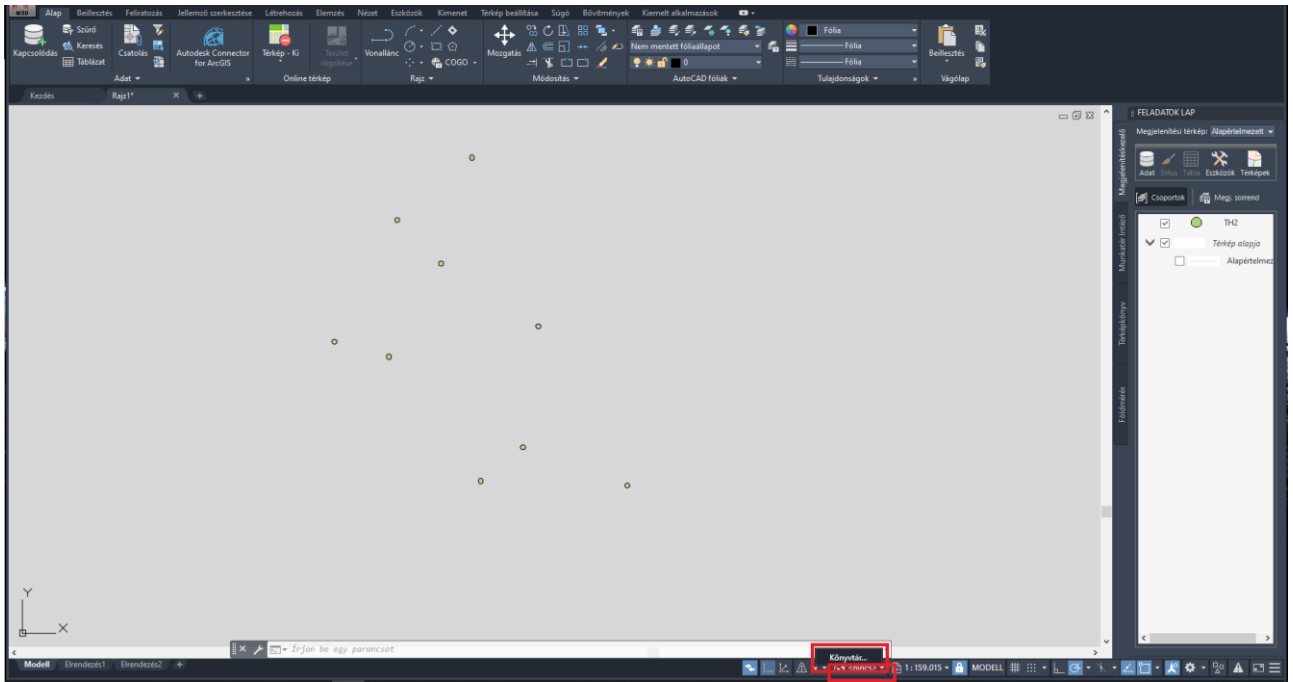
Alap Beillesztés Feliratozás Jellemző szerkesztése Létrehozás Elemzés Nézet Eszközök Kimenet Térkép beállítása Súgó Bővítmények Kiemelt alkalmazások

Kapcsolódás Szűrő Keresés Táblázat Csatolás Autodesk Connector for ArcGIS Térkép - Ki Terület rögzítése Vonallánc COGO Mozgatás Nem mentett fóliaállapot 0 Fólia Fólia Fólia Beillesztés

Adat Online térkép Rajz Módosítás AutoCAD fóliák Tulajdonságok Vágólap

Kezdés Rajz1*

FELADATOK LAP
Megjelenítési térkép: Alapértelmezett
Adat Stílus Tábla Eszközök Térképek
Csoportok Megj. sorrend
TH2
Térkép alapja
Alapértelmez

Megjelenítéskezelő Munkatér Intéző Térképkönyv Földmérés

Y
X

Írjon be egy parancsot

Könyvtár...

Modell Elrendezés1 Elrendezés2

1:159.015 MODELL